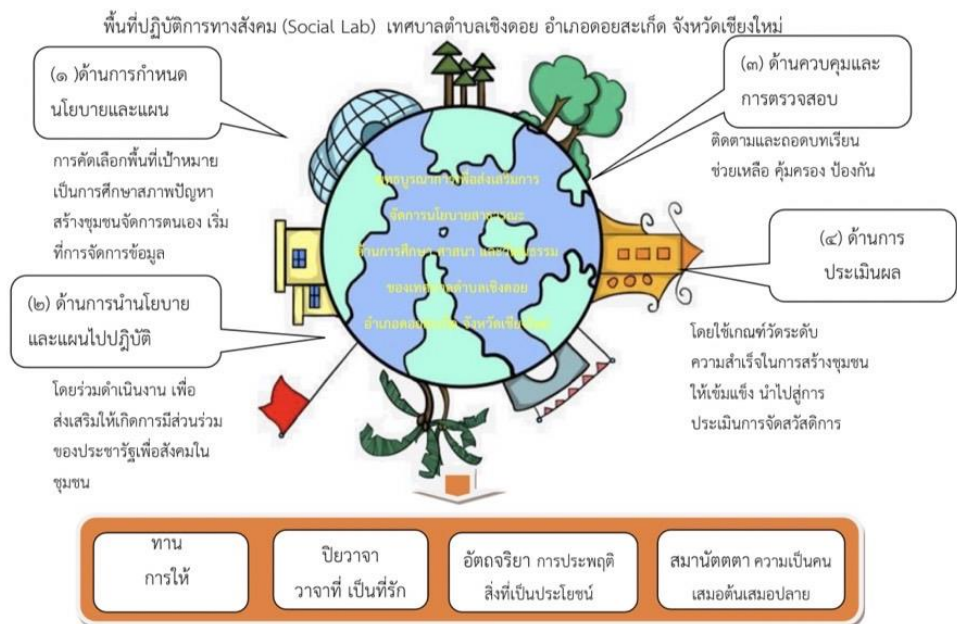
พื้นที่ปฏิบัติการทางสังคม (Social Lab) เทศบาลตำบลเชิงดอย อำเภอดอยสะเก็ด จังหวัดเชียงใหม่

(๑ )ด้านการกำหนดนโยบายและแผน

การคัดเลือกพื้นที่เป้าหมาย เป็นการศึกษาสภาพปัญหา สร้างชุมชนจัดการตนเอง เริ่มที่การจัดการข้อมูล

(๒) ด้านการนำนโยบายและแผนไปปฏิบัติ

โดยร่วมดำเนินงาน เพื่อส่งเสริมให้เกิดการมีส่วนร่วมของประชารัฐเพื่อสังคมในชุมชน

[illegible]การเพื่อส่งเสริมการ จัดการนโยบายสาธารณะ ด้านการศึกษา ศาสนา และวัฒนธรรม ของเทศบาลตำบลเชิงดอย อำเภอดอยสะเก็ด จังหวัดเชียงใหม่

(๓) ด้านควบคุมและการตรวจสอบ

ติดตามและถอดบทเรียน ช่วยเหลือ คุ้มครอง ป้องกัน

(๔) ด้านการประเมินผล

โดยใช้เกณฑ์วัดระดับความสำเร็จในการสร้างชุมชนให้เข้มแข็ง นำไปสู่การประเมินการจัดสวัสดิการ

ทาน
การให้

ปิยวาจา
วาจาที่ เป็นที่รัก

อัตถจริยา การประพฤติสิ่งที่เป็นประโยชน์

สมานัตตตา ความเป็นคนเสมอต้นเสมอปลาย